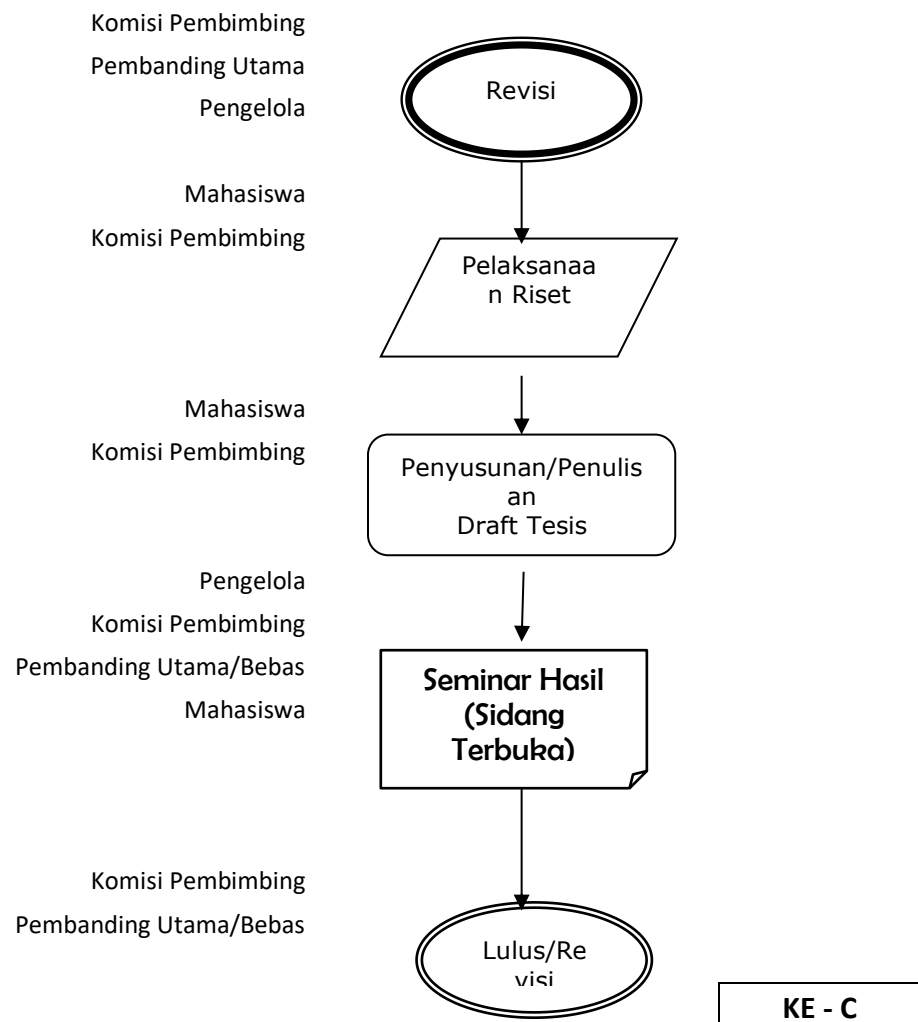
Komisi Pembimbing
Pembanding Utama
Pengelola

Revisi

Mahasiswa
Komisi Pembimbing

Pelaksanaan Riset

Mahasiswa
Komisi Pembimbing

Penyusunan/Penulisan Draft Tesis

Pengelola
Komisi Pembimbing
Pembanding Utama/Bebas
Mahasiswa

Seminar Hasil (Sidang Terbuka)

Komisi Pembimbing
Pembanding Utama/Bebas

Lulus/Revisi

KE - C